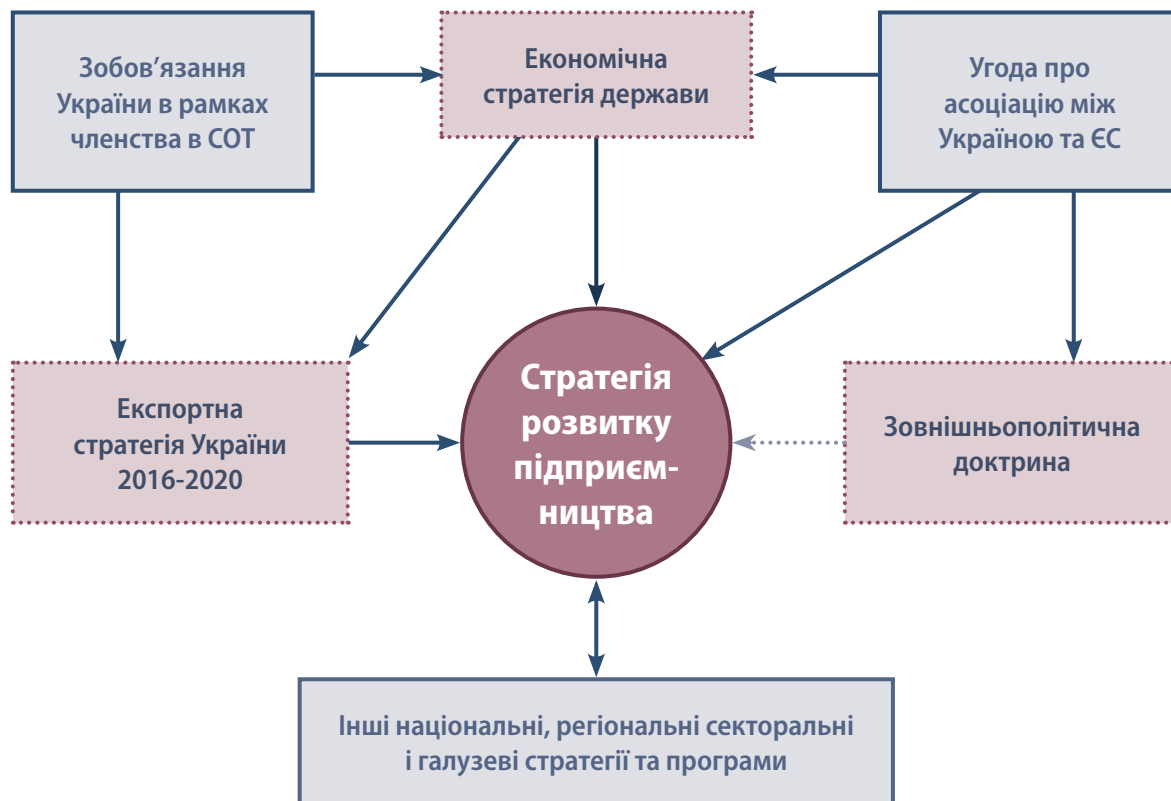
Зобов’язання України в рамках членства в СОТ

Економічна стратегія держави

Угода про асоціацію між Україною та ЄС

Експортна стратегія України 2016-2020

Стратегія розвитку підприємництва

Зовнішньополітична доктрина

Інші національні, регіональні секторальні і галузеві стратегії та програми